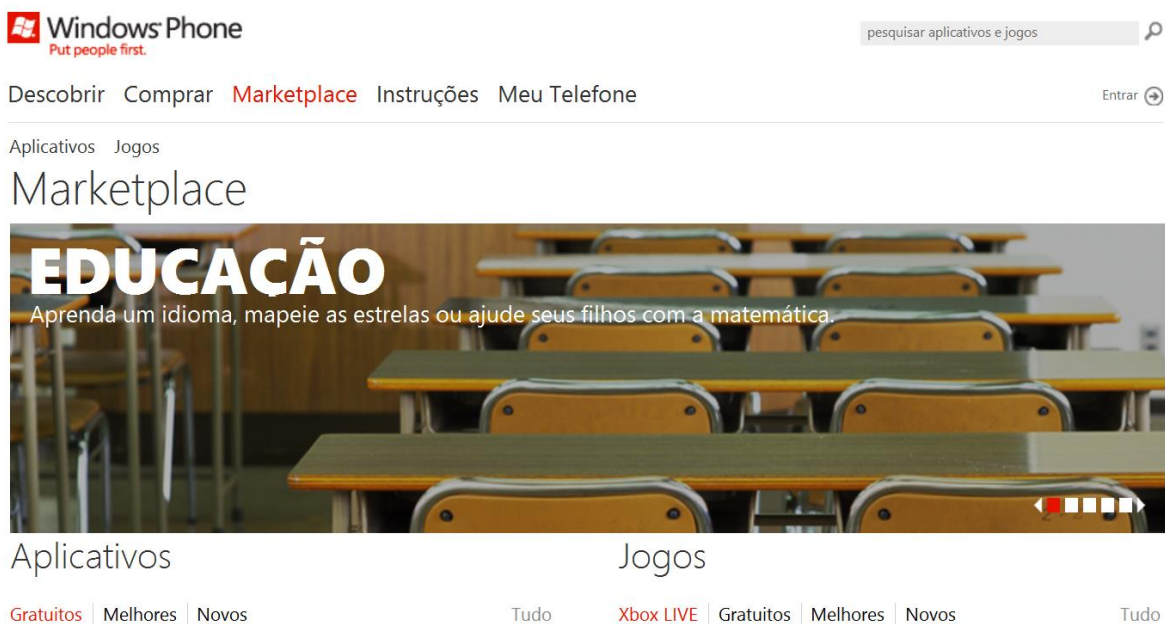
Windows Phone
Put people first.

pesquisar aplicativos e jogos

Descobrir Comprar Marketplace Instruções Meu Telefone

Entrar

Aplicativos Jogos

Marketplace

EDUCAÇÃO
Aprenda um idioma, mapeie as estrelas ou ajude seus filhos com a matemática.

Aplicativos

Gratuitos | Melhores | Novos

Tudo

Jogos

Xbox LIVE | Gratuitos | Melhores | Novos

Tudo